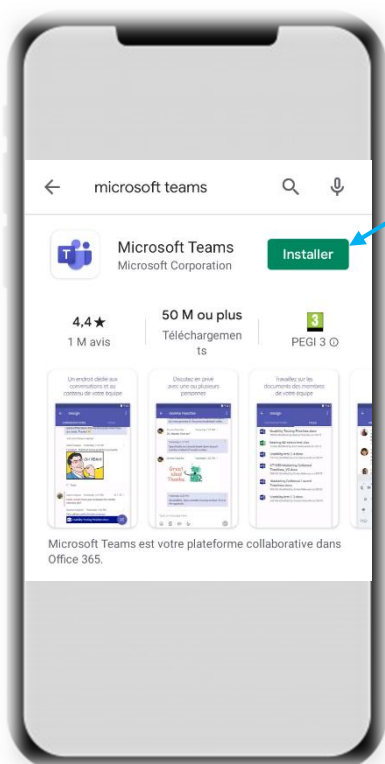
microsoft teams

Microsoft Teams
Microsoft Corporation

Installer

4,4★
1 M avis

50 M ou plus
Téléchargements

3
PEGI 3 ⓘ

Un endroit dédié aux conversations et au contenu de votre équipe

Discutez en privé avec une ou plusieurs personnes

Travaillez sur les documents des membres de votre équipe

Microsoft Teams est votre plateforme collaborative dans Office 365.